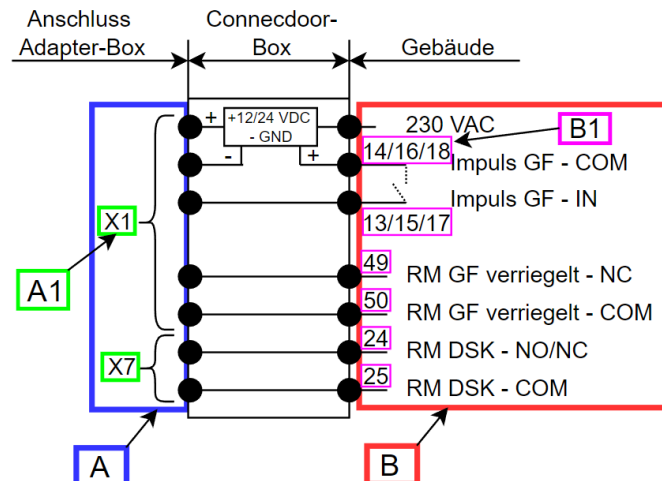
Anschluss Adapter-Box

Connecdoor-Box

Gebäude

+12/24 VDC
- GND

+
-
+

230 VAC

B1

14/16/18

Impuls GF - COM

Impuls GF - IN

13/15/17

X1

A1

49

RM GF verriegelt - NC

50

RM GF verriegelt - COM

X7

24

RM DSK - NO/NC

25

RM DSK - COM

A

B